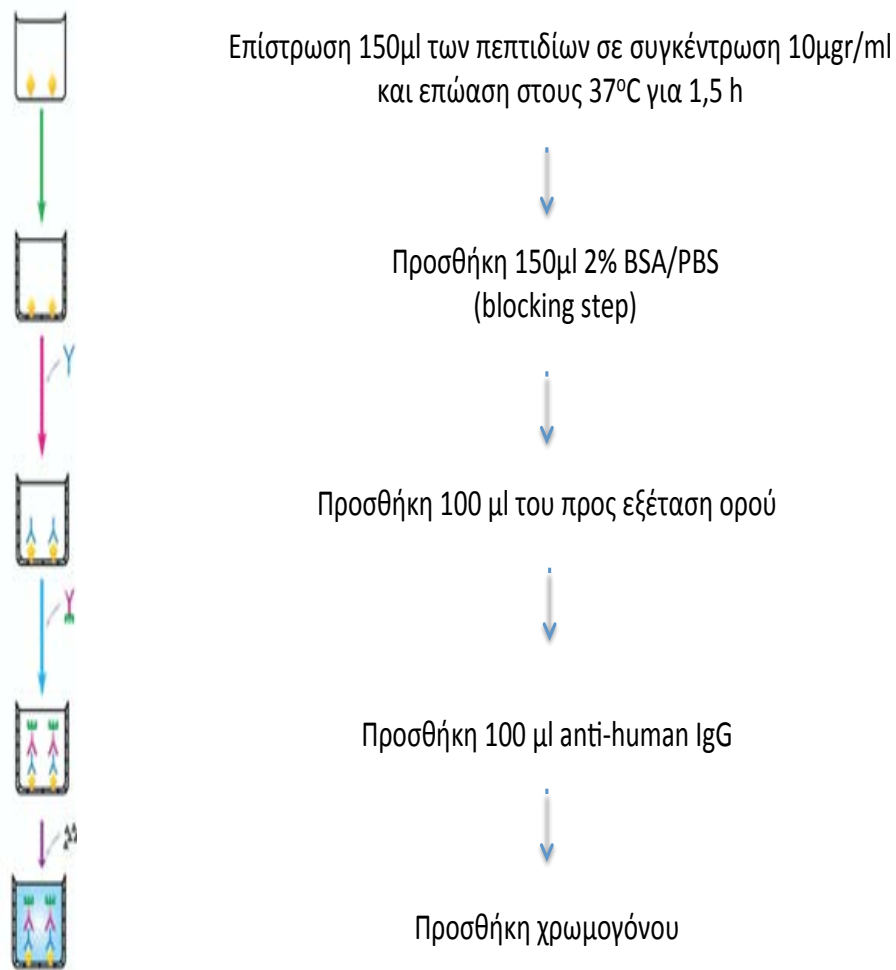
Επίστρωση 150μl των πεπτιδίων σε συγκέντρωση 10μgr/ml και επώαση στους 37$^{o}$C για 1,5 h

Προσθήκη 150μl 2% BSA/PBS
(blocking step)

Προσθήκη 100 μl του προς εξέταση ορού

Προσθήκη 100 μl anti-human IgG

Προσθήκη χρωμογόνου